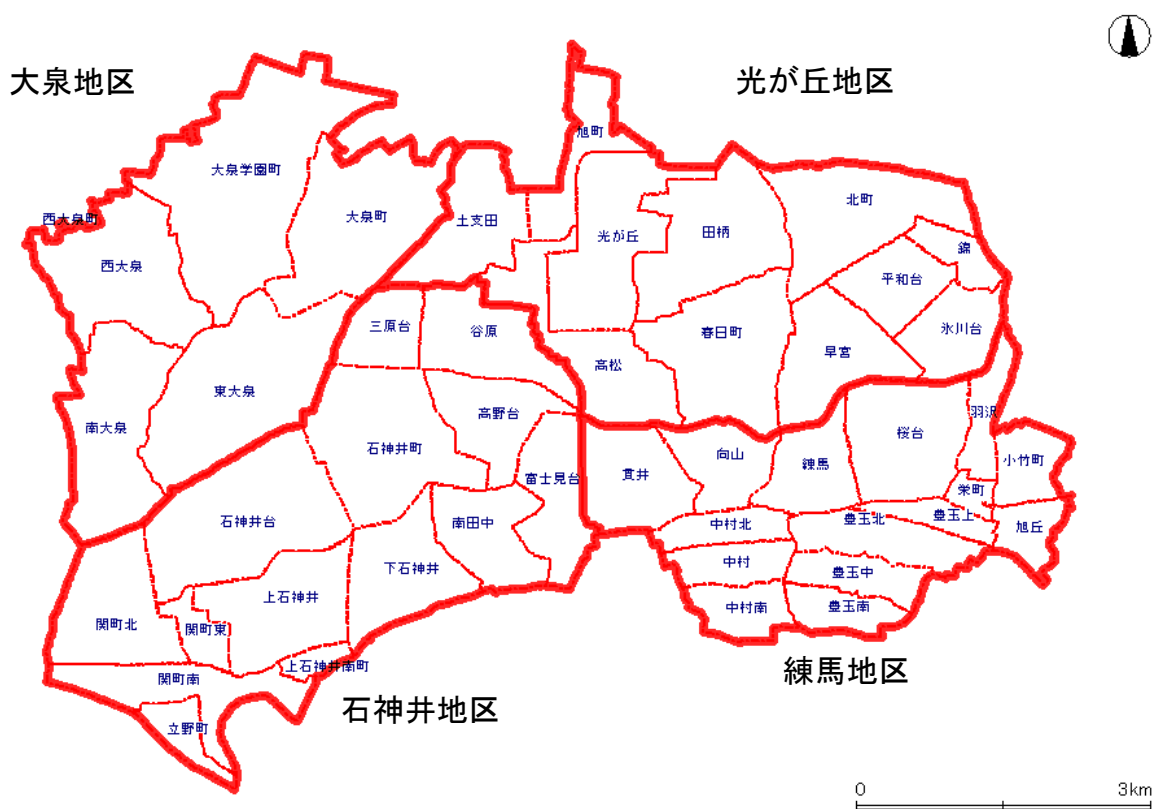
大泉地区

光が丘地区

旭町

大泉学園町

大泉町

土支田

西大泉町

西大泉

光が丘

田柄

北町

錦

平和台

三原台

谷原

春日町

氷川台

南大泉

東大泉

高松

早宮

羽沢

高野台

桜台

小竹町

石神井町

富士見台

貫井

向山

練馬

栄町

石神井台

南田中

中村北

豊玉北

豊玉上

旭丘

下石神井

中村

豊玉中

上石神井

関町北

関町東

中村南

豊玉南

上石神井南町

関町南

練馬地区

石神井地区

立野町

0

3km